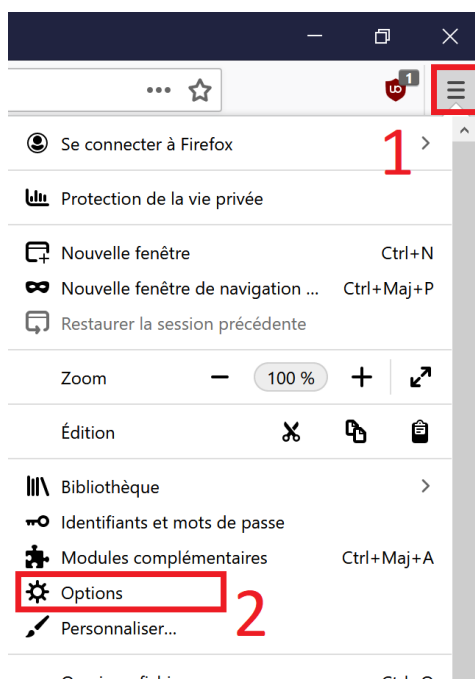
•••

uO 1

Se connecter à Firefox

1

Protection de la vie privée

Nouvelle fenêtre Ctrl+N

Nouvelle fenêtre de navigation ... Ctrl+Maj+P

Restaurer la session précédente

Zoom − 100 % +

Édition

Bibliothèque

Identifiants et mots de passe

Modules complémentaires Ctrl+Maj+A

Options

2

Personnaliser...

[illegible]